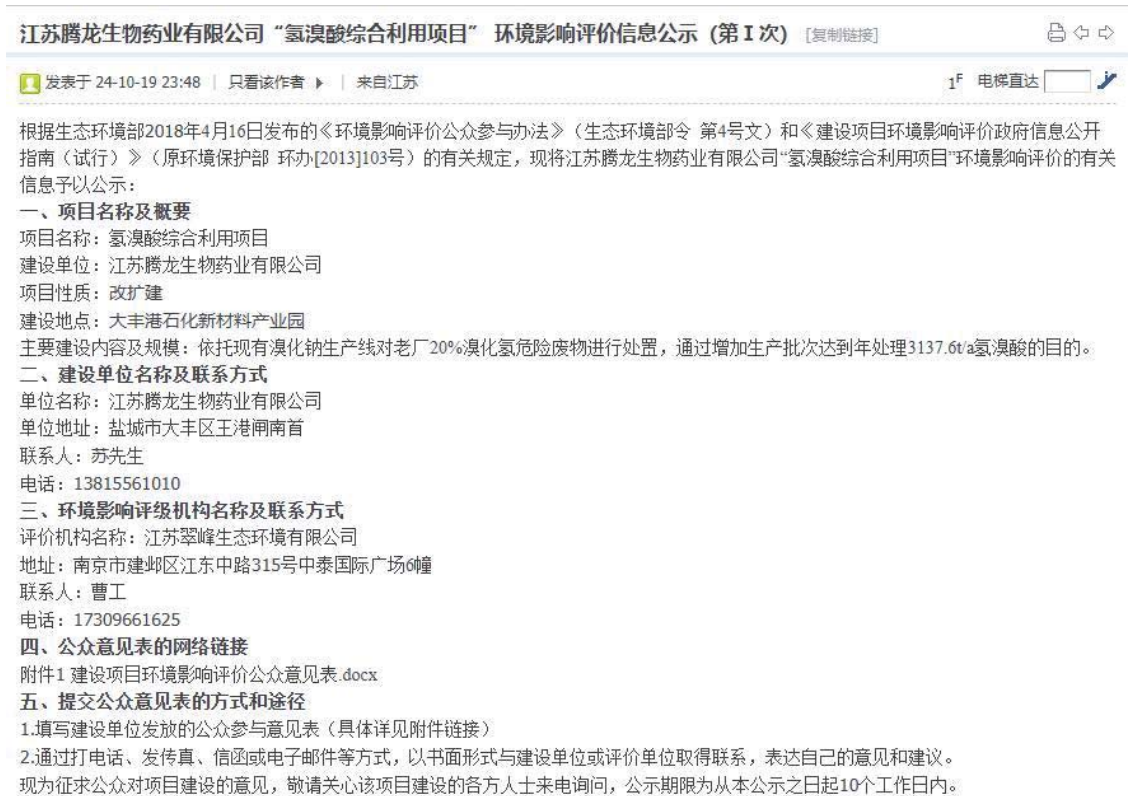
江苏腾龙生物药业有限公司“氢溴酸综合利用项目” 环境影响评价信息公示（第Ⅰ次） [复制链接]

发表于 24-10-19 23:48 | 只看该作者 ▸ | 来自江苏

1F 电梯直达

根据生态环境部2018年4月16日发布的《环境影响评价公众参与办法》（生态环境部令 第4号文）和《建设项目环境影响评价政府信息公开指南（试行）》（原环境保护部 环办[2013]103号）的有关规定，现将江苏腾龙生物药业有限公司“氢溴酸综合利用项目”环境影响评价的有关信息予以公示：

一、项目名称及概要
项目名称：氢溴酸综合利用项目
建设单位：江苏腾龙生物药业有限公司
项目性质：改扩建
建设地点：大丰港石化新材料产业园
主要建设内容及规模：依托现有溴化钠生产线对老厂20%溴化氢危险废物进行处置，通过增加生产批次达到年处理3137.6t/a氢溴酸的目的。

二、建设单位名称及联系方式
单位名称：江苏腾龙生物药业有限公司
单位地址：盐城市大丰区王港闸南首
联系人：苏先生
电话：13815561010

三、环境影响评级机构名称及联系方式
评价机构名称：江苏翠峰生态环境有限公司
地址：南京市建邺区江东中路315号中泰国际广场6幢
联系人：曹工
电话：17309661625

四、公众意见表的网络链接
附件1 建设项目环境影响评价公众意见表.docx

五、提交公众意见表的方式和途径
1.填写建设单位发放的公众参与意见表（具体详见附件链接）
2.通过打电话、发传真、信函或电子邮件等方式，以书面形式与建设单位或评价单位取得联系，表达自己的意见和建议。
现为征求公众对项目建设的意见，敬请关心该项目建设的各方人士来电询问，公示期限为从本公示之日起10个工作日内。